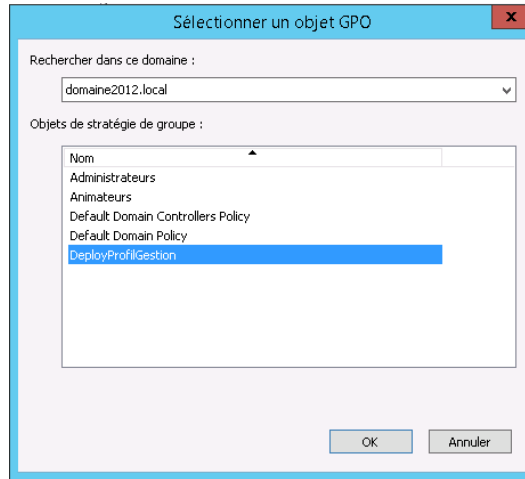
Sélectionner un objet GPO

x

Rechercher dans ce domaine :

domaine2012.local

Objets de stratégie de groupe :

| Nom |
|---|
| Administrateurs |
| Animateurs |
| Default Domain Controllers Policy |
| Default Domain Policy |
| DeployProfilGestion |

OK

Annuler